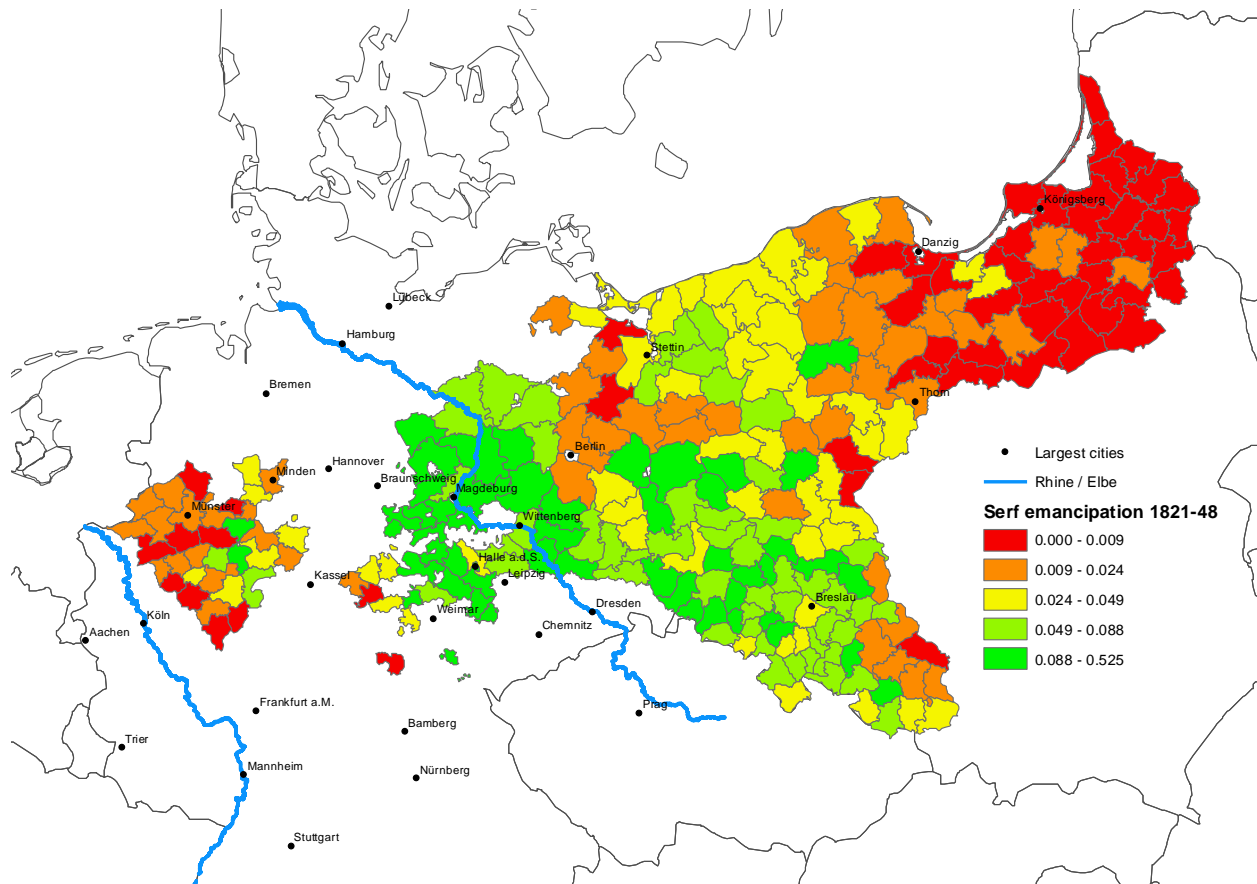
Königsberg
Danzig
Lübeck
Hamburg
Stettin
Bremen
Thorn
Berlin
Minden
Hannover
Braunschweig
Magdeburg
Münster
Wittenberg
Halle a.d.S.
Kassel
Leipzig
Dresden
Breslau
Weimar
Köln
Chemnitz
Aachen
Frankfurt a.M.
Prag
Bamberg
Trier
Mannheim
Nürnberg
Stuttgart

Largest cities
Rhine / Elbe

Serf emancipation 1821-48
0.000 - 0.009
0.009 - 0.024
0.024 - 0.049
0.049 - 0.088
0.088 - 0.525